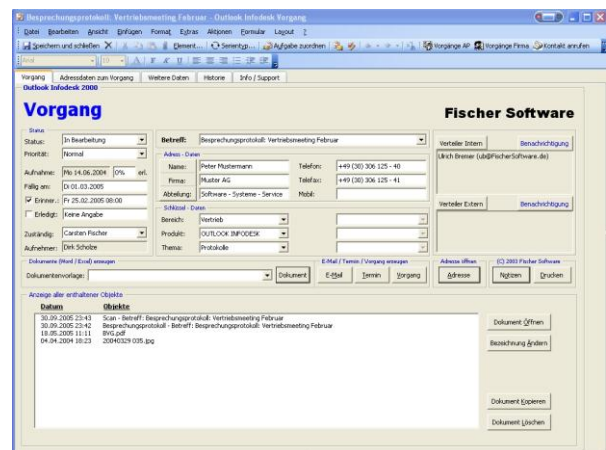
Besprechungsprotokoll: Vertriebsmeeting Februar - Outlook Infodesk Vorgang

Datei Bearbeiten Ansicht Einfügen Format Extras Aktionen Formular Layout ?

Speichern und schließen | Element... | Serientyp... | Aufgabe zuordnen | Vorgänge AP | Vorgänge Firma | Kontakt anrufen

Arial

Vorgang | Adressdaten zum Vorgang | Weitere Daten | Historie | Info / Support

Outlook Infodesk 2000

Vorgang

Fischer Software

Status
Status: In Bearbeitung
Priorität: Normal
Aufnahme: Mo 14.06.2004 0% erl.
Fällig am: Di 01.03.2005
Erinner.: Fr 25.02.2005 08:00
Erledigt: Keine Angabe
Zuständig: Carsten Fischer
Aufnehmer: Dirk Scholze

Betreff: Besprechungsprotokoll: Vertriebsmeeting Februar

Adress - Daten
Name: Peter Mustermann
Firma: Muster AG
Abteilung: Software - Systeme - Service
Telefon: +49 (30) 306 125 - 40
Telefax: +49 (30) 306 125 - 41
Mobil:

Schlüssel - Daten
Bereich: Vertrieb
Produkt: OUTLOOK INFODESK
Thema: Protokolle

Verteiler Intern | Benachrichtigung
Ulrich Bremer (ub@FischerSoftware.de)

Verteiler Extern | Benachrichtigung

Dokumente (Word / Excel) erzeugen
Dokumentenvorlage: | Dokument

E-Mail / Termin / Vorgang erzeugen
E-Mail | Termin | Vorgang

Adresse öffnen
Adresse

(C) 2003 Fischer Software
Notizen | Drucken

Anzeige aller enthaltener Objekte

| Datum | Objekte |
|---|---|
| 30.09.2005 23:43 | Scan - Betreff: Besprechungsprotokoll: Vertriebsmeeting Februar |
| 30.09.2005 23:42 | Besprechungsprotokoll - Betreff: Besprechungsprotokoll: Vertriebsmeeting Februar |
| 18.05.2005 11:11 | BVG.pdf |
| 04.04.2004 18:23 | 20040329 035.jpg |

Dokument Öffnen
Bezeichnung Ändern
Dokument Kopieren
Dokument Löschen